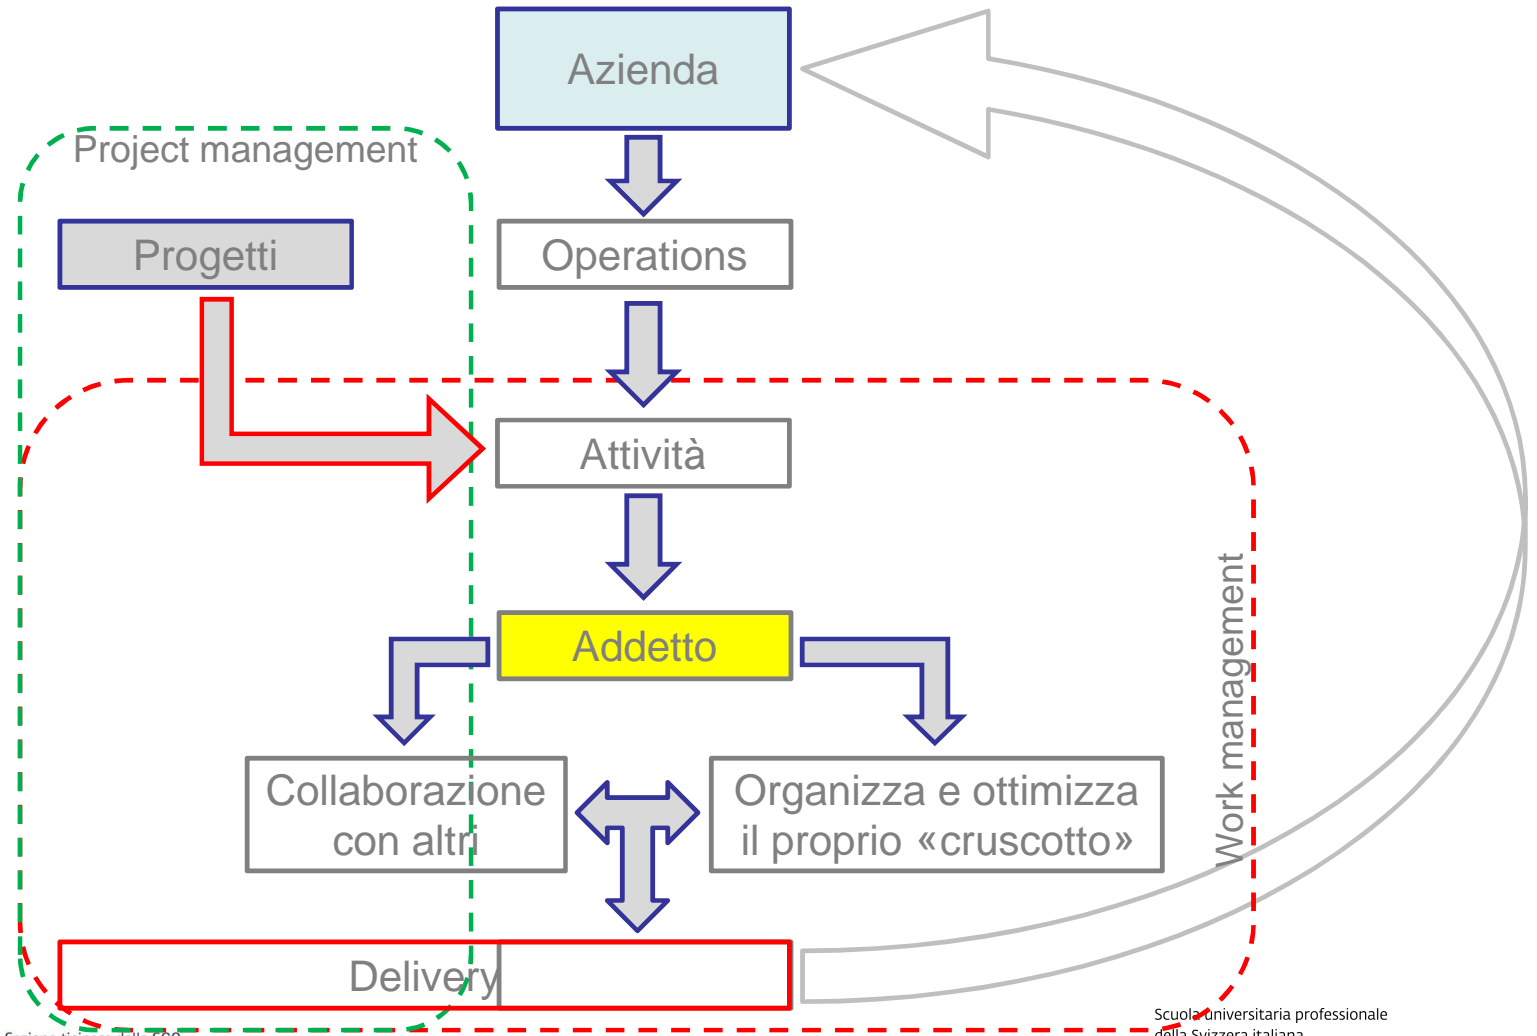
Azienda

Project management

Progetti

Operations

Attività

Addetto

Collaborazione con altri

Organizza e ottimizza il proprio «cruscotto»

Work management

Delivery

Scuola universitaria professionale della Svizzera italiana